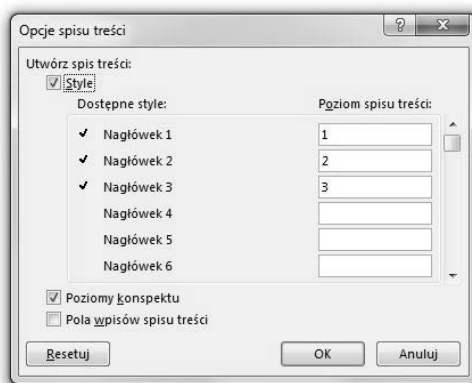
Opcje spisu treści

?

Utwórz spis treści:

Style

Dostępne style:

Poziom spisu treści:

| | | |
|---|---|---|
| ✓ | Nagłówek 1 | 1 |
| ✓ | Nagłówek 2 | 2 |
| ✓ | Nagłówek 3 | 3 |
| | Nagłówek 4 | |
| | Nagłówek 5 | |
| | Nagłówek 6 | |

Poziomy konspektu

Pola wpisów spisu treści

Resetuj

OK

Anuluj